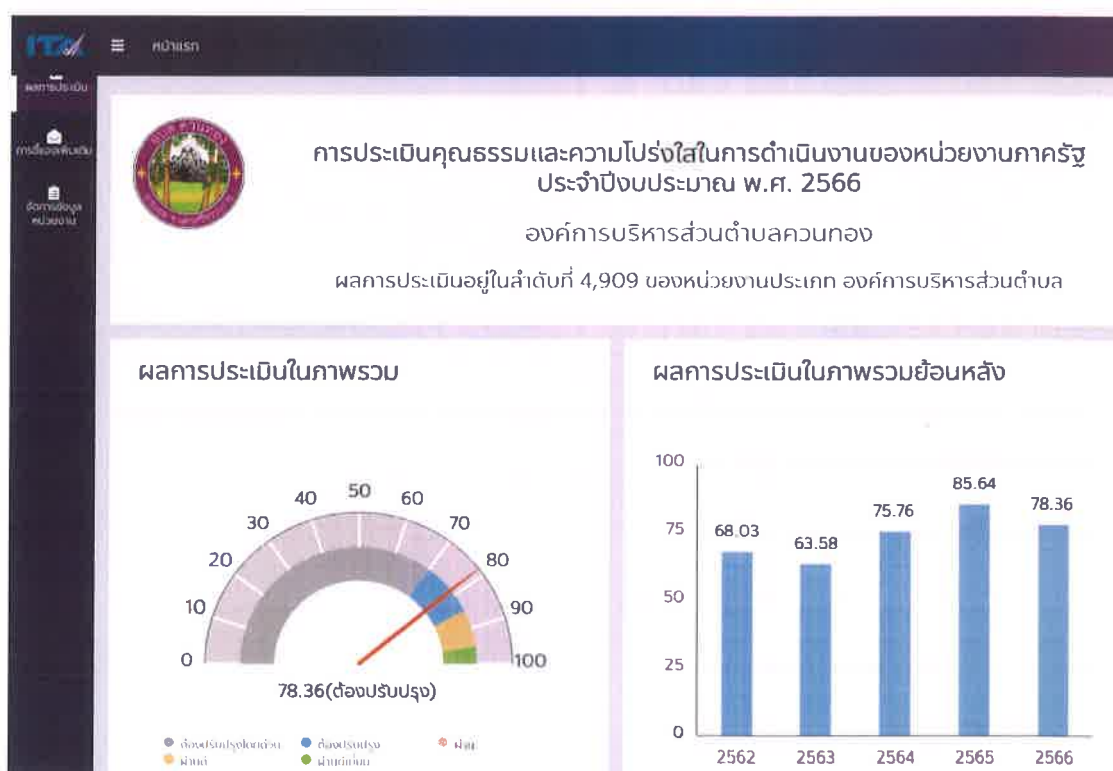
ITA หน้าแรก

ผลการประเมิน

การชี้แจงเพิ่มเติม

จัดการข้อมูลหน่วยงาน

การประเมินคุณธรรมและความโปร่งใสในการดำเนินงานของหน่วยงานภาครัฐ ประจำปีงบประมาณ พ.ศ. 2566

องค์การบริหารส่วนตำบลควนทอง

ผลการประเมินอยู่ในลำดับที่ 4,909 ของหน่วยงานประเภท องค์การบริหารส่วนตำบล

ผลการประเมินในภาพรวม

0 10 20 30 40 50 60 70 80 90 100

78.36(ต้องปรับปรุง)

ต้องปรับปรุงโดยด่วน ต้องปรับปรุง ผ่าน ผ่านดี ผ่านดีเยี่ยม

ผลการประเมินในภาพรวมย้อนหลัง

100 75 50 25 0

| 2562 | 2563 | 2564 | 2565 | 2566 |
|---|---|---|---|---|
| 68.03 | 63.58 | 75.76 | 85.64 | 78.36 |